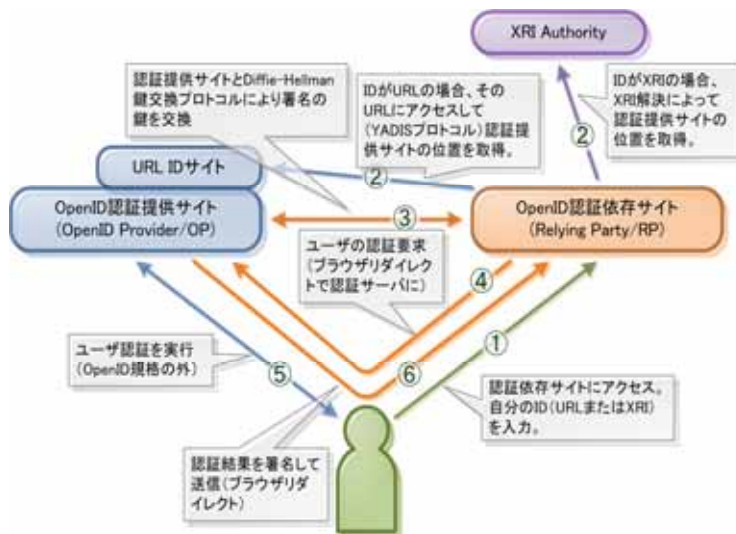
XRI Authority

認証提供サイトとDiffie-Hellman鍵交換プロトコルにより署名の鍵を交換

IDがURLの場合、そのURLにアクセスして（YADISプロトコル）認証提供サイトの位置を取得。

IDがXRIの場合、XRI解決によって認証提供サイトの位置を取得。

②

URL IDサイト

②

OpenID認証提供サイト
（OpenID Provider/OP）

③

OpenID認証依存サイト
（Relying Party/RP）

ユーザの認証要求（ブラウザリダイレクトで認証サーバに）

④

①

ユーザ認証を実行（OpenID規格の外）

⑤

⑥

認証依存サイトにアクセス。自分のID（URLまたはXRI）を入力。

認証結果を署名して送信（ブラウザリダイレクト）